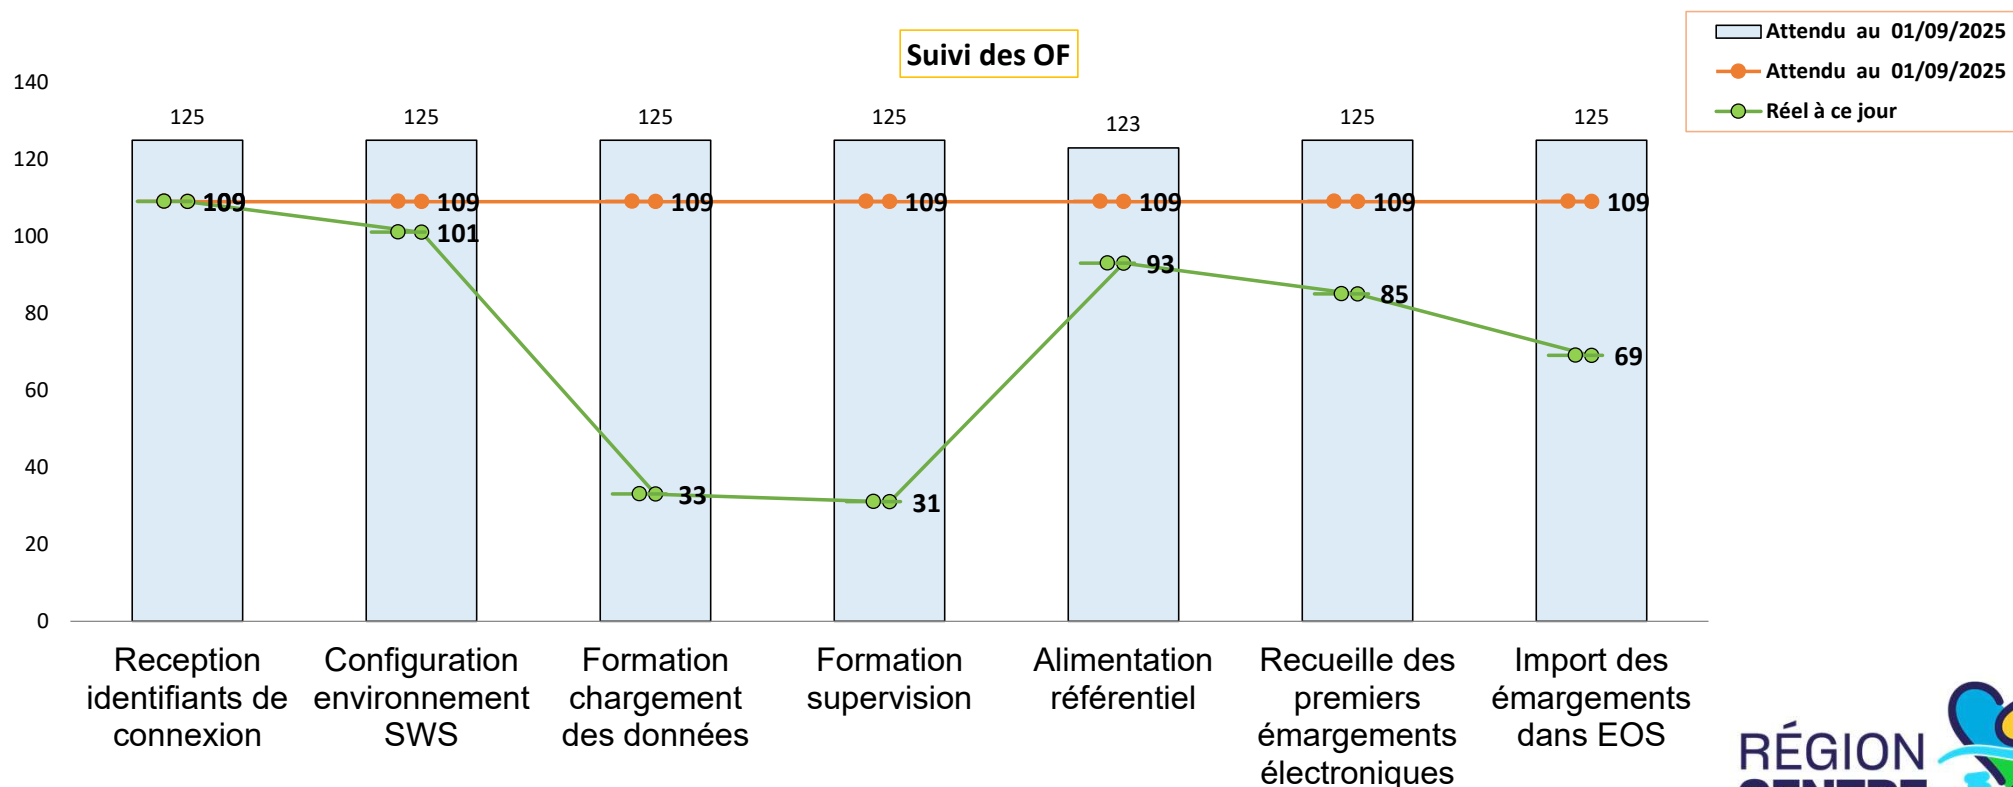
Suivi des OF

Attendu au 01/09/2025
Attendu au 01/09/2025
Réel à ce jour

140
120
100
80
60
40
20
0

125
125
125
125
123
125
125

109
109
109
109
109
109
109

109
101
33
31
93
85
69

Reception identifiants de connexion
Configuration environnement SWS
Formation chargement des données
Formation supervision
Alimentation référentiel
Recueille des premiers émargements électroniques
Import des émargements dans EOS

RÉGION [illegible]